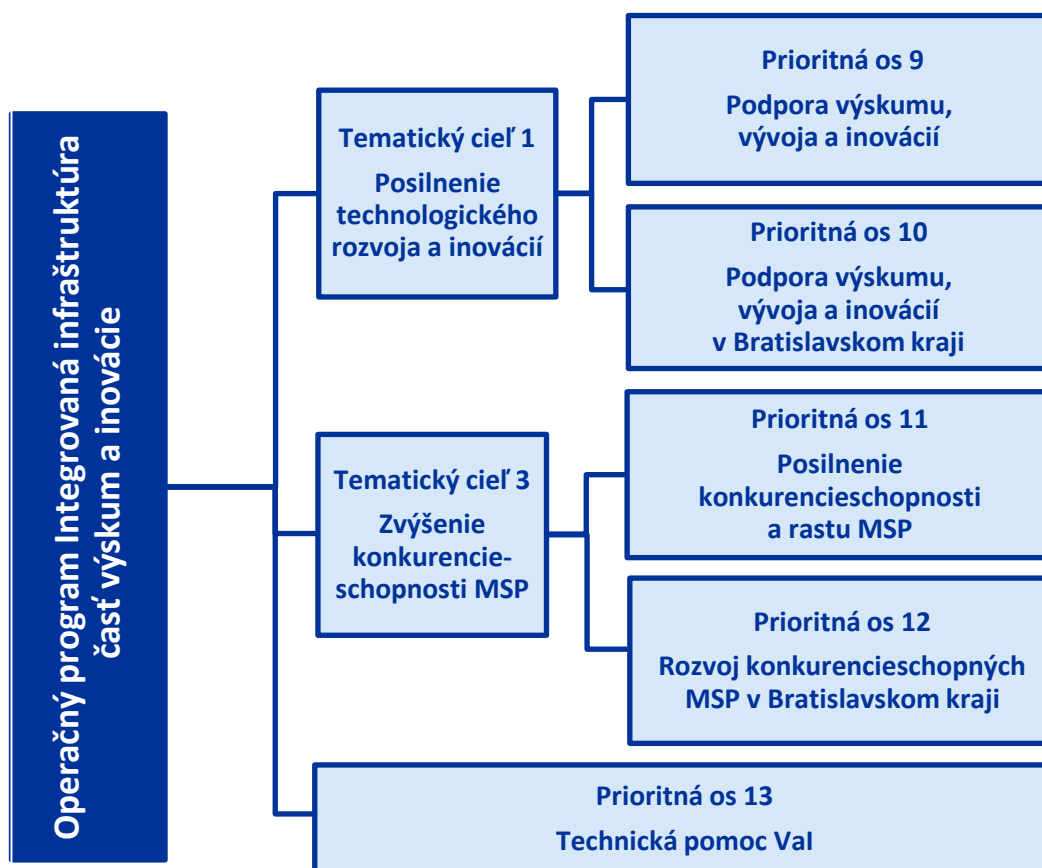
Operačný program Integrovaná infraštruktúra časť výskum a inovácie

Tematický cieľ 1

Posilnenie technologického rozvoja a inovácií

Prioritná os 9

Podpora výskumu, vývoja a inovácií

Prioritná os 10

Podpora výskumu, vývoja a inovácií v Bratislavskom kraji

Tematický cieľ 3

Zvýšenie konkurencieschopnosti MSP

Prioritná os 11

Posilnenie konkurencieschopnosti a rastu MSP

Prioritná os 12

Rozvoj konkurencieschopných MSP v Bratislavskom kraji

Prioritná os 13

Technická pomoc VaI